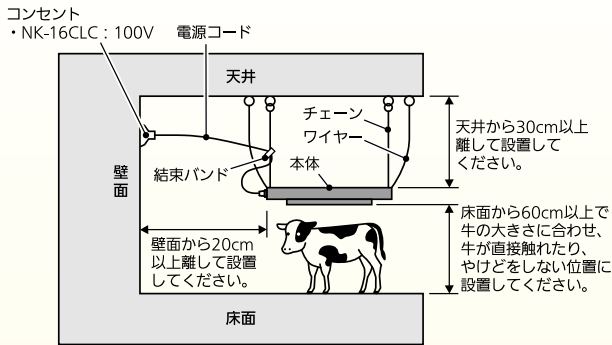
コンセント
・NK-16CLC：100V

電源コード

天井

チェーン

ワイヤー

天井から30cm以上離して設置してください。

壁面

結束バンド

本体

床面から60cm以上で牛の大きさに合わせ、牛が直接触れたり、やけどをしない位置に設置してください。

壁面から20cm以上離して設置してください。

床面